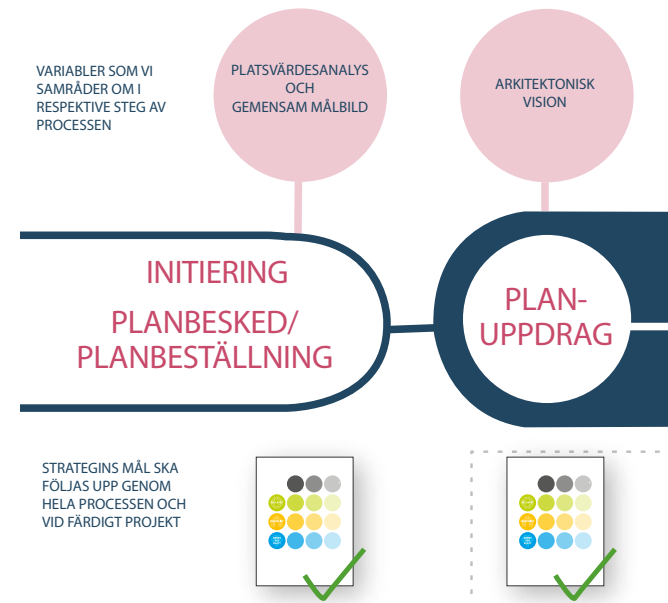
VARIABLER SOM VI SAMRÅDER OM I RESPEKTIVE STEG AV PROCESSEN

PLATSVÄRDESANALYS OCH GEMENSAM MÅLBILD

ARKITEKTONISK VISION

INITIERING

PLANBESKED/ PLANBESTÄLLNING

PLAN-UPPDRAG

STRATEGINS MÅL SKA FÖLJAS UPP GENOM HELA PROCESSEN OCH VID FÄRDIGT PROJEKT